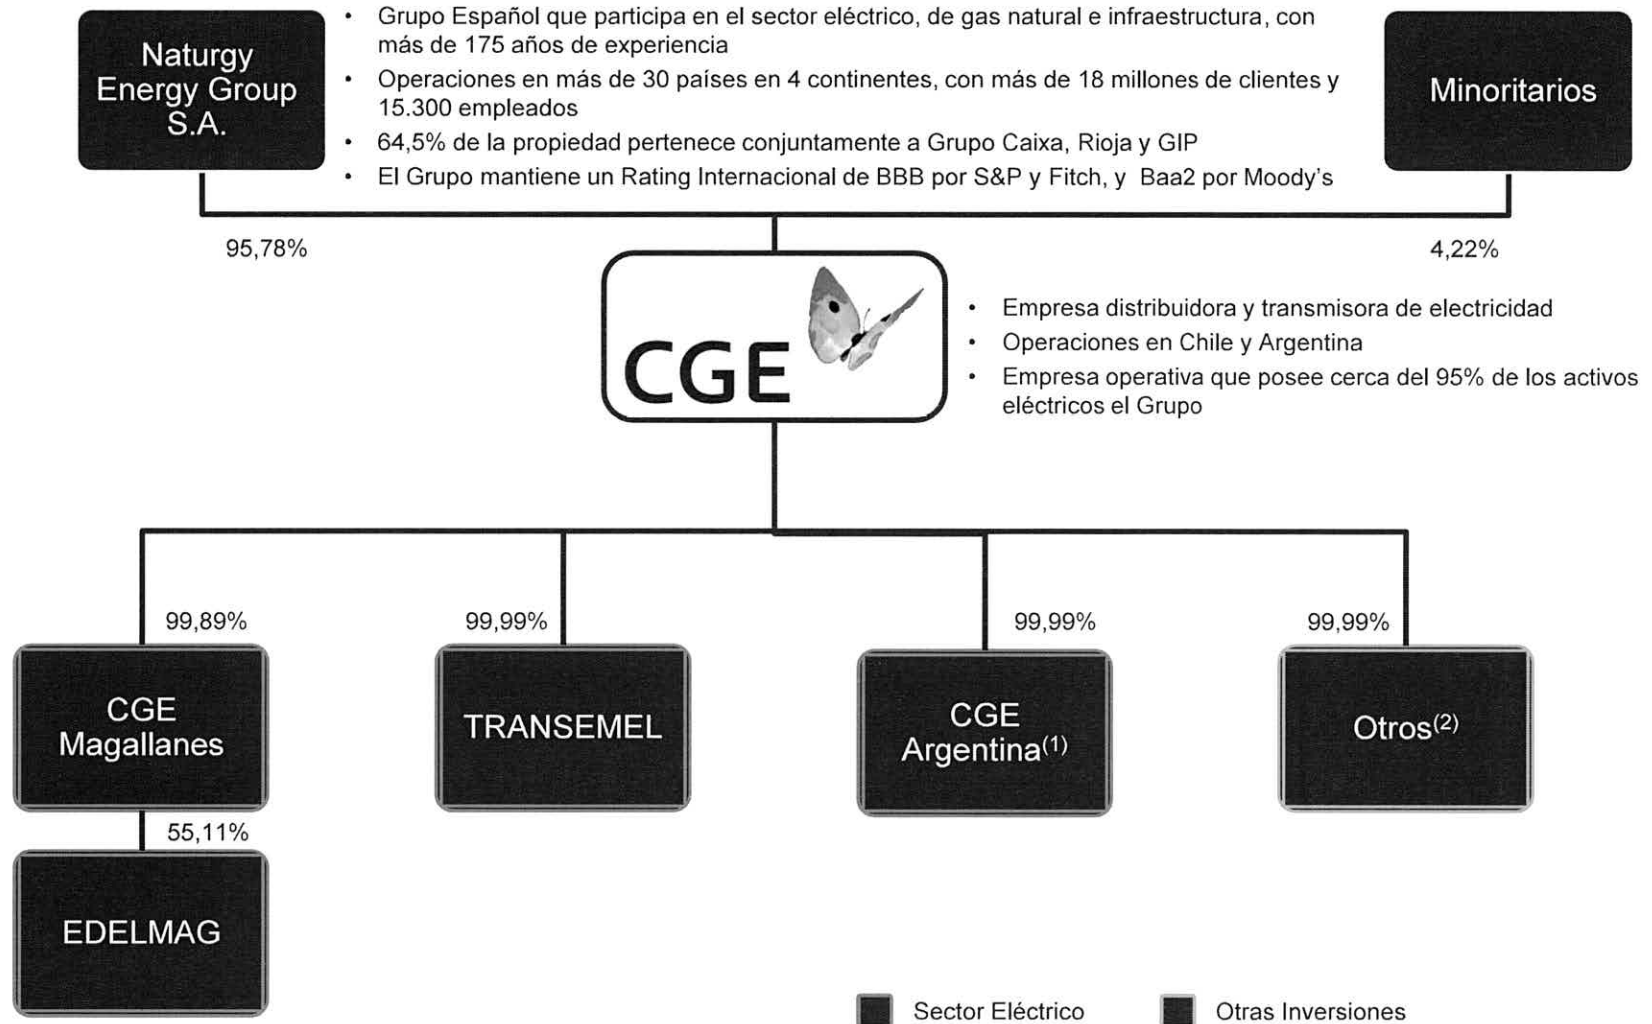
Naturgy Energy Group S.A.

• Grupo Español que participa en el sector eléctrico, de gas natural e infraestructura, con más de 175 años de experiencia
• Operaciones en más de 30 países en 4 continentes, con más de 18 millones de clientes y 15.300 empleados
• 64,5% de la propiedad pertenece conjuntamente a Grupo Caixa, Rioja y GIP
• El Grupo mantiene un Rating Internacional de BBB por S&P y Fitch, y Baa2 por Moody's

Minoritarios

95,78%

4,22%

CGE

• Empresa distribuidora y transmisora de electricidad
• Operaciones en Chile y Argentina
• Empresa operativa que posee cerca del 95% de los activos eléctricos el Grupo

99,89%

99,99%

99,99%

99,99%

CGE Magallanes

TRANSEMEL

CGE Argentina$^{(1)}$

Otros$^{(2)}$

55,11%

EDELMAG

Sector Eléctrico

Otras Inversiones